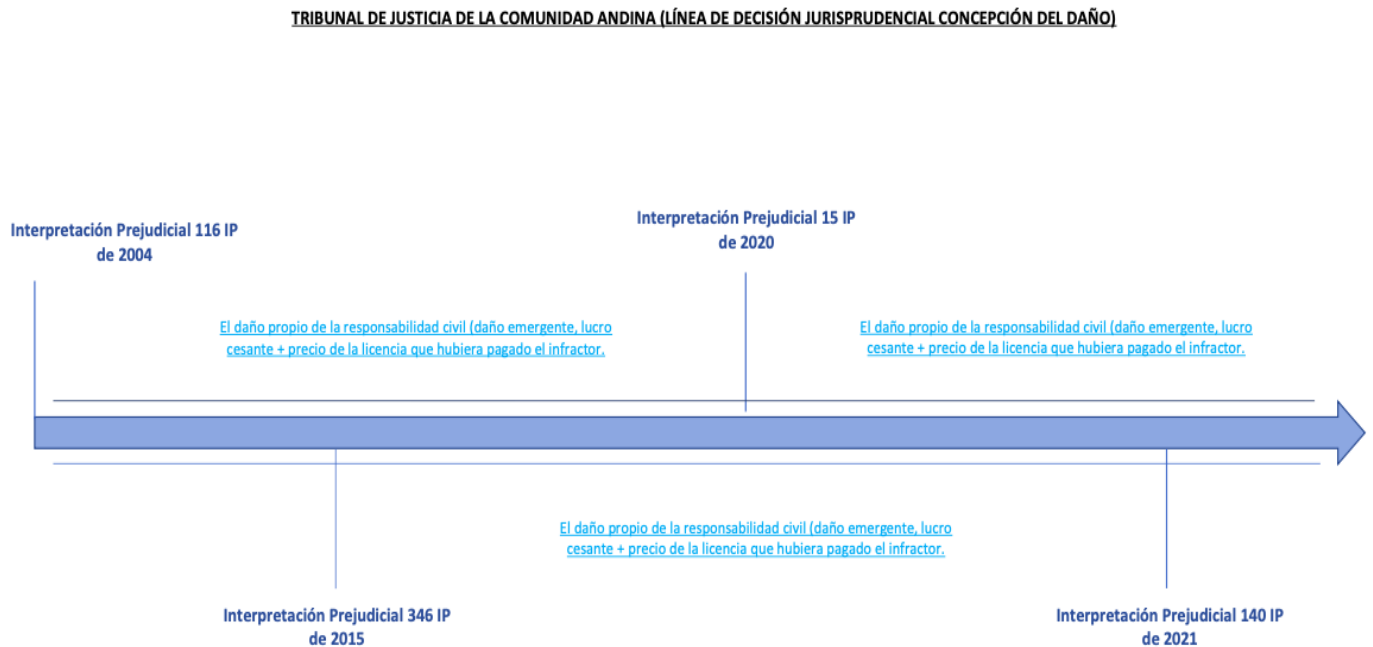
TRIBUNAL DE JUSTICIA DE LA COMUNIDAD ANDINA (LÍNEA DE DECISIÓN JURISPRUDENCIAL CONCEPCIÓN DEL DAÑO)

Interpretación Prejudicial 116 IP de 2004

Interpretación Prejudicial 15 IP de 2020

El daño propio de la responsabilidad civil (daño emergente, lucro cesante + precio de la licencia que hubiera pagado el infractor.

El daño propio de la responsabilidad civil (daño emergente, lucro cesante + precio de la licencia que hubiera pagado el infractor.

El daño propio de la responsabilidad civil (daño emergente, lucro cesante + precio de la licencia que hubiera pagado el infractor.

Interpretación Prejudicial 346 IP de 2015

Interpretación Prejudicial 140 IP de 2021